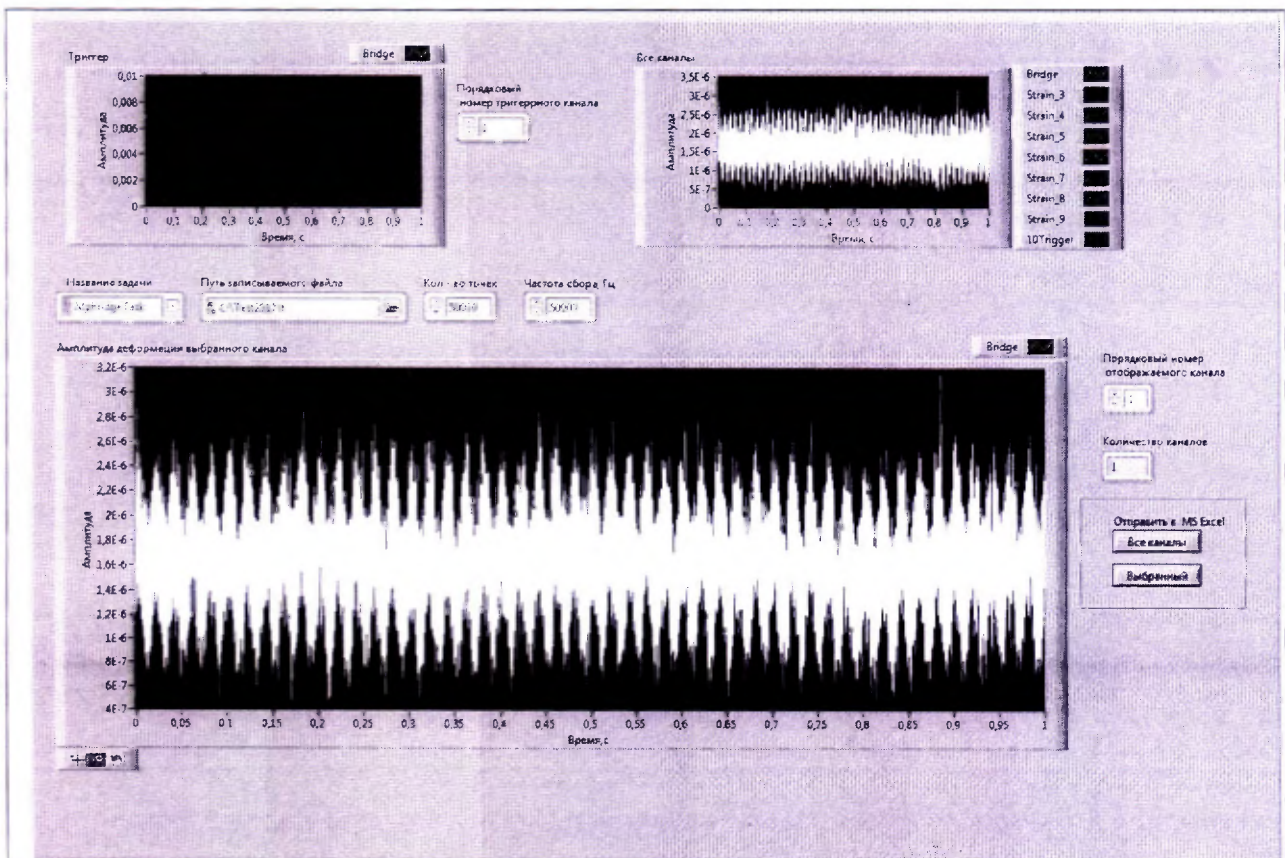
Триггер

Bridge

0,01
0,008
0,006
0,004
0,002
0

Амплитуда

0 0,1 0,2 0,3 0,4 0,5 0,6 0,7 0,8 0,9 1

Время, с

Порядковый номер триггерного канала

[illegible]

Все каналы

3,5E-6
3E-6
2,5E-6
2E-6
1,5E-6
1E-6
5E-7
0

Амплитуда

0 0,1 0,2 0,3 0,4 0,5 0,6 0,7 0,8 0,9 1

Время, с

Bridge
Strain_3
Strain_4
Strain_5
Strain_6
Strain_7
Strain_8
Strain_9
10Trigger

Название задачи

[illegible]

Путь записываемого файла

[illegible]

Кол-во точек

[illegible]

Частота сбора, Гц

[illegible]

Амплитуда деформации выбранного канала

Bridge

3,2E-6
3E-6
2,8E-6
2,6E-6
2,4E-6
2,2E-6
2E-6
1,8E-6
1,6E-6
1,4E-6
1,2E-6
1E-6
8E-7
6E-7
4E-7

Амплитуда

0 0,05 0,1 0,15 0,2 0,25 0,3 0,35 0,4 0,45 0,5 0,55 0,6 0,65 0,7 0,75 0,8 0,85 0,9 0,95 1

Время, с

Порядковый номер отображаемого канала

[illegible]

Количество каналов

1

Отправить в MS Excel

Все каналы

Выбранный